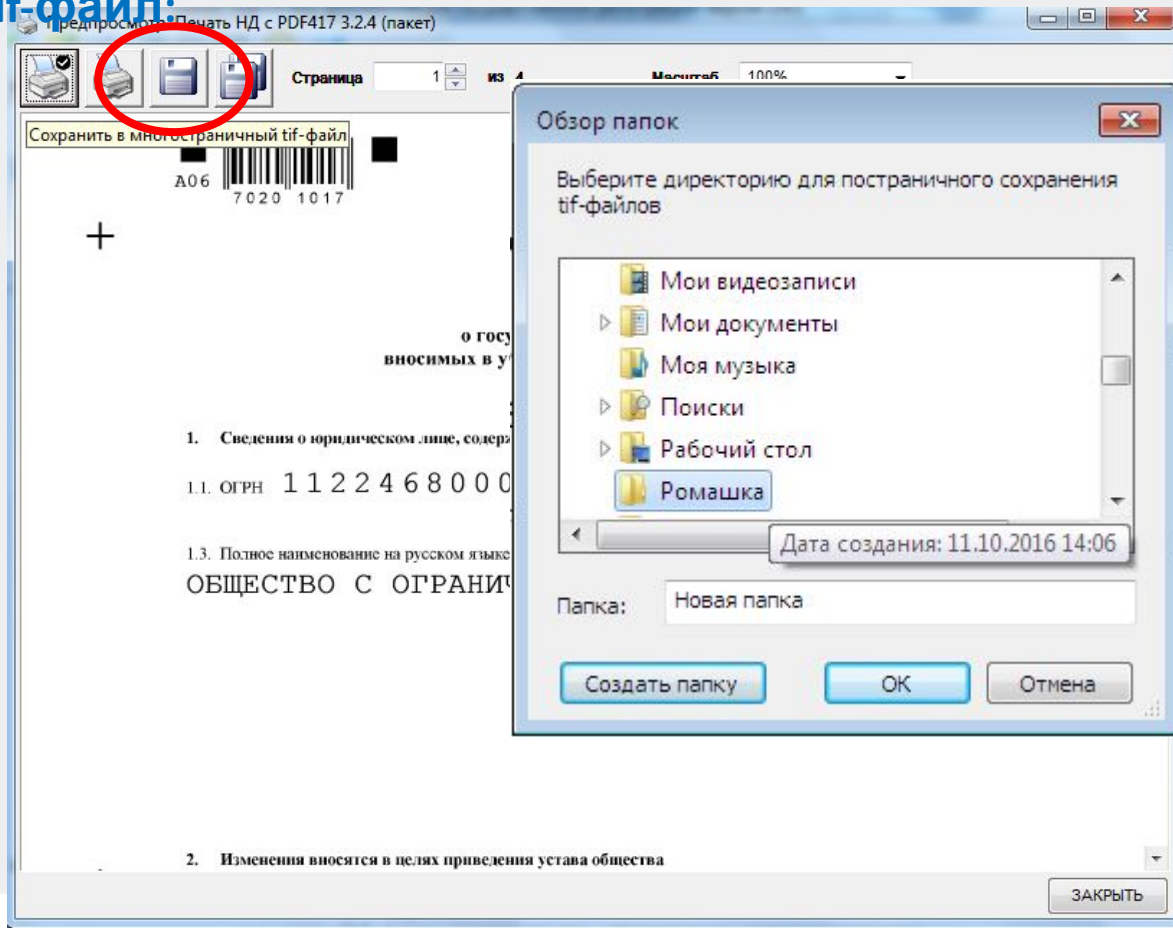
tif-файл:

Предпросмотр Печать НД с PDF417 3.2.4 (пакет)

Страница 1 из 4 Масштаб 100%

Сохранить в многостраничный tif-файл

A06 7020 1017

+

о госу
вносимых в у

1. Сведения о юридическом лице, содер

1.1. ОГРН 1122468000

1.3. Полное наименование на русском языке

ОБЩЕСТВО С ОГРАНИЧ

2. Изменения вносятся в целях приведения устава общества

ЗАКРЫТЬ

Обзор папок

Выберите директорию для постраничного сохранения tif-файлов

Мои видеозаписи
Мои документы
Моя музыка
Поиски
Рабочий стол
Ромашка

Дата создания: 11.10.2016 14:06

Папка: Новая папка

Создать папку
OK
Отмена